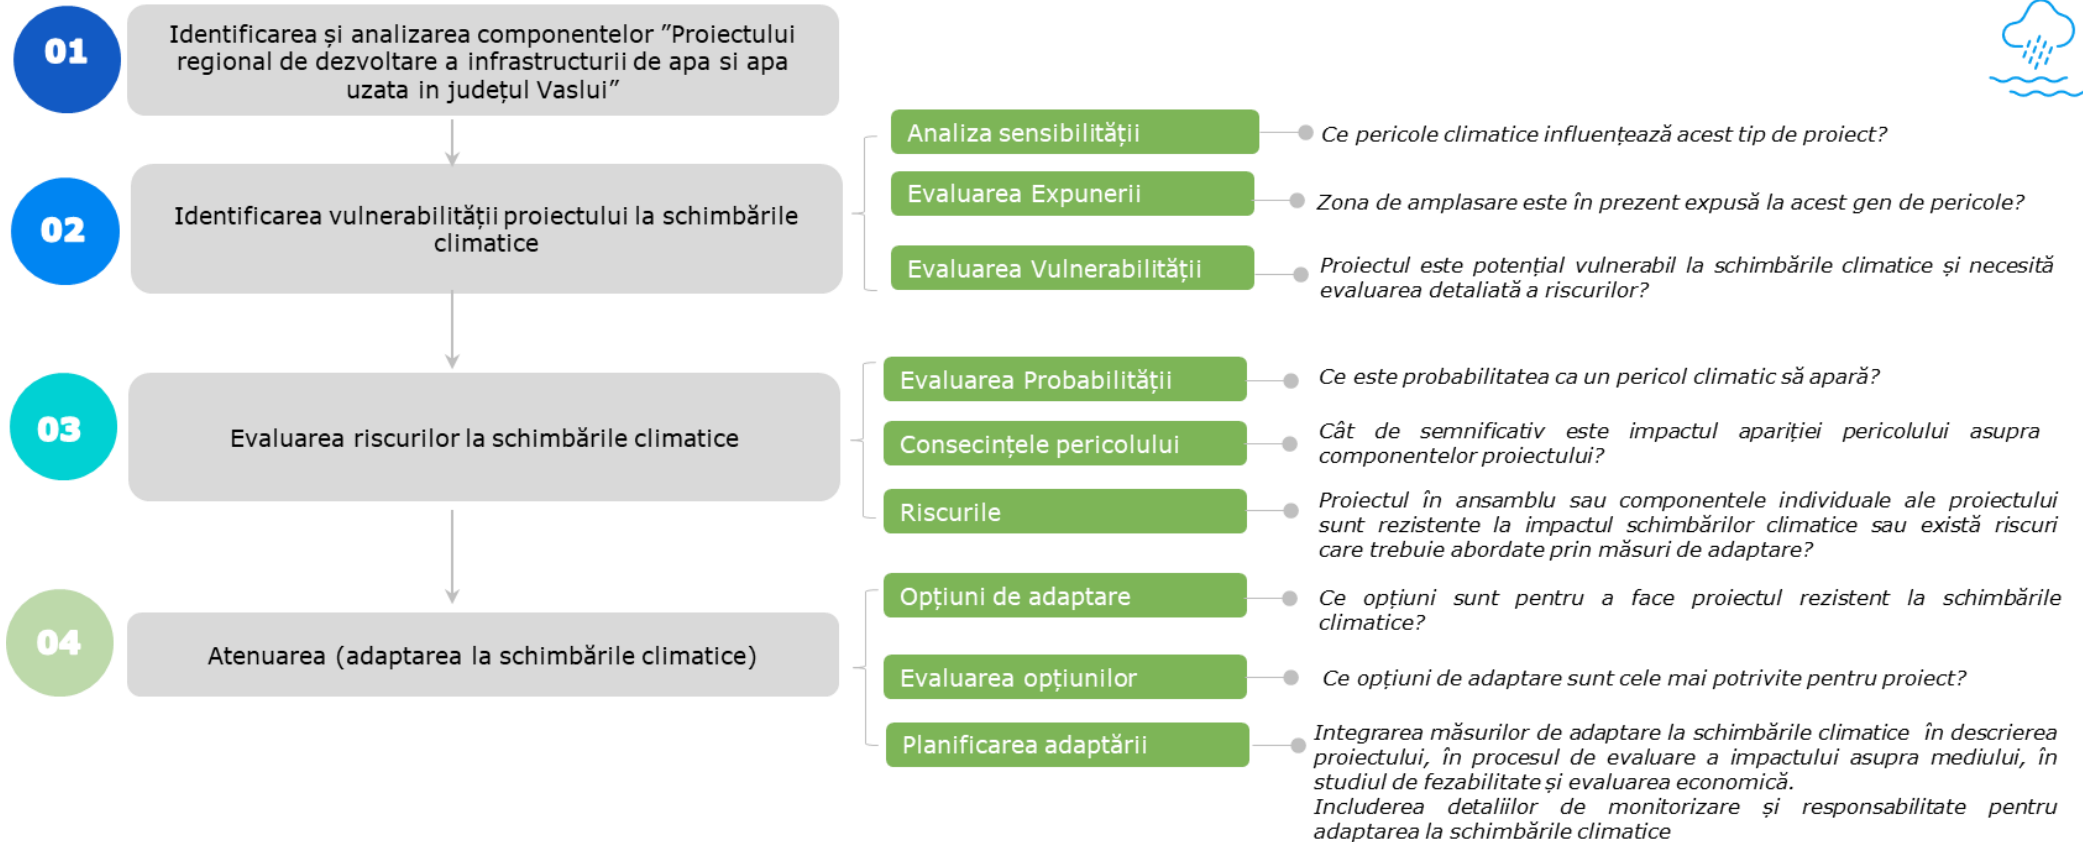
01

Identificarea și analizarea componentelor ”Proiectului regional de dezvoltare a infrastructurii de apa si apa uzata in județul Vaslui”

02

Identificarea vulnerabilității proiectului la schimbările climatice

Analiza sensibilității

Ce pericole climatice influențează acest tip de proiect?

Evaluarea Expunerii

Zona de amplasare este în prezent expusă la acest gen de pericole?

Evaluarea Vulnerabilității

Proiectul este potențial vulnerabil la schimbările climatice și necesită evaluarea detaliată a riscurilor?

03

Evaluarea riscurilor la schimbările climatice

Evaluarea Probabilității

Ce este probabilitatea ca un pericol climatic să apară?

Consecințele pericolului

Cât de semnificativ este impactul apariției pericolului asupra componentelor proiectului?

Riscurile

Proiectul în ansamblu sau componentele individuale ale proiectului sunt rezistente la impactul schimbărilor climatice sau există riscuri care trebuie abordate prin măsuri de adaptare?

04

Atenuarea (adaptarea la schimbările climatice)

Opțiuni de adaptare

Ce opțiuni sunt pentru a face proiectul rezistent la schimbările climatice?

Evaluarea opțiunilor

Ce opțiuni de adaptare sunt cele mai potrivite pentru proiect?

Planificarea adaptării

Integrarea măsurilor de adaptare la schimbările climatice în descrierea proiectului, în procesul de evaluare a impactului asupra mediului, în studiul de fezabilitate și evaluarea economică.
Includerea detaliilor de monitorizare și responsabilitate pentru adaptarea la schimbările climatice